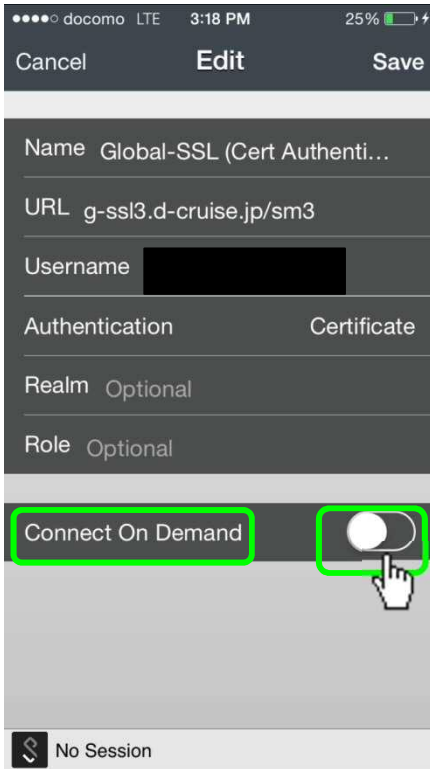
●●●●○ docomo LTE 3:18 PM 25%

Cancel Edit Save

Name Global-SSL (Cert Authenti…

URL g-ssl3.d-cruise.jp/sm3

Username

Authentication Certificate

Realm Optional

Role Optional

Connect On Demand

No Session